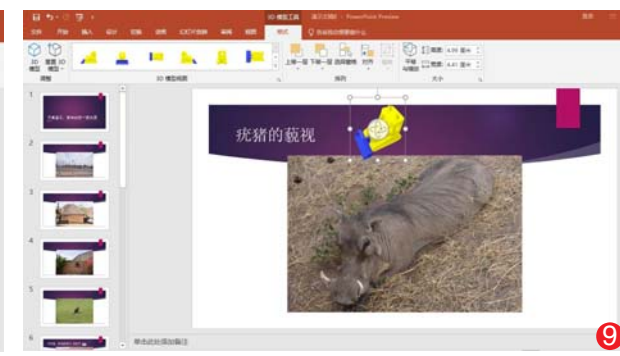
3D 模型工具 演示文稿1 - PowerPoint Preview
登录

文件 开始 插入 设计 切换 动画 幻灯片放映 审阅 视图 格式 告诉我您想要做什么

3D 模型 重置 3D 模型
调整
3D 模型视图
上移一层 下移一层 选择窗格 对齐
排列
平移与缩放
高度: 4.99 厘米
宽度: 4.41 厘米
大小

1
2
3
4
5
6

疣豬的藐视

单击此处添加备注

9